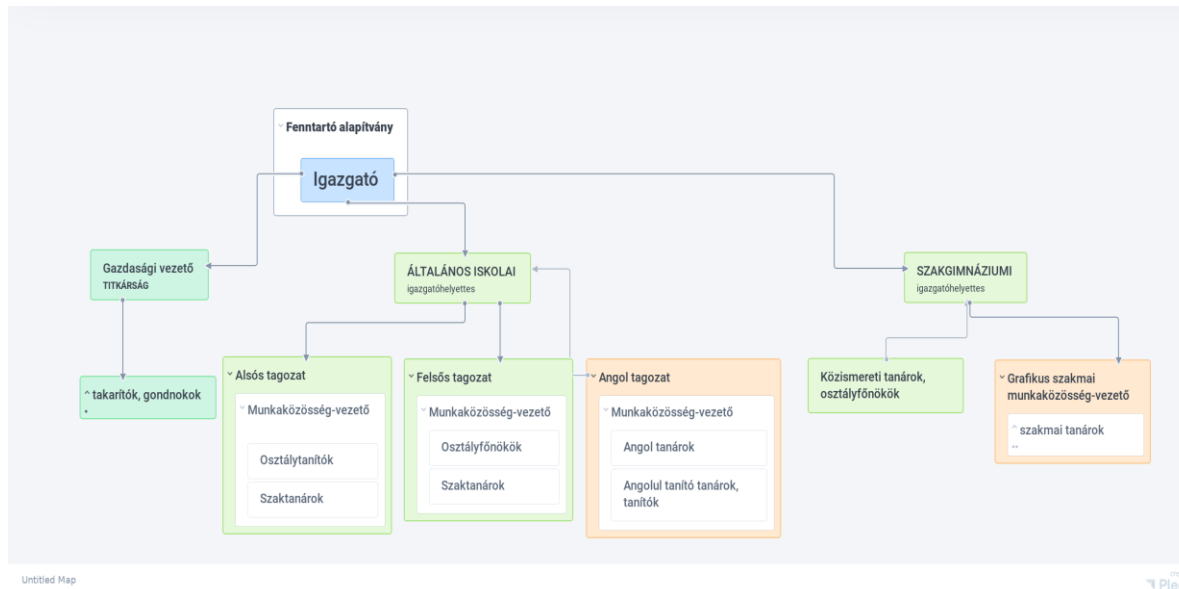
Fenntartó alapítvány

Igazgató

Gazdasági vezető
TITKÁRSÁG

ÁLTALÁNOS ISKOLAI
igazgatóhelyettes

SZAKGIMNÁZIUMI
igazgatóhelyettes

takarítók, gondnokok

Alsós tagozat
Munkaközösség-vezető
Osztálytanítók
Szaktanárok

Felsős tagozat
Munkaközösség-vezető
Osztályfőnökök
Szaktanárok

Angol tagozat
Munkaközösség-vezető
Angol tanárok
Angolul tanító tanárok, tanítók

Közismereti tanárok, osztályfőnökök

Grafikus szakmai munkaközösség-vezető
szakmai tanárok

Untitled Map

Ple